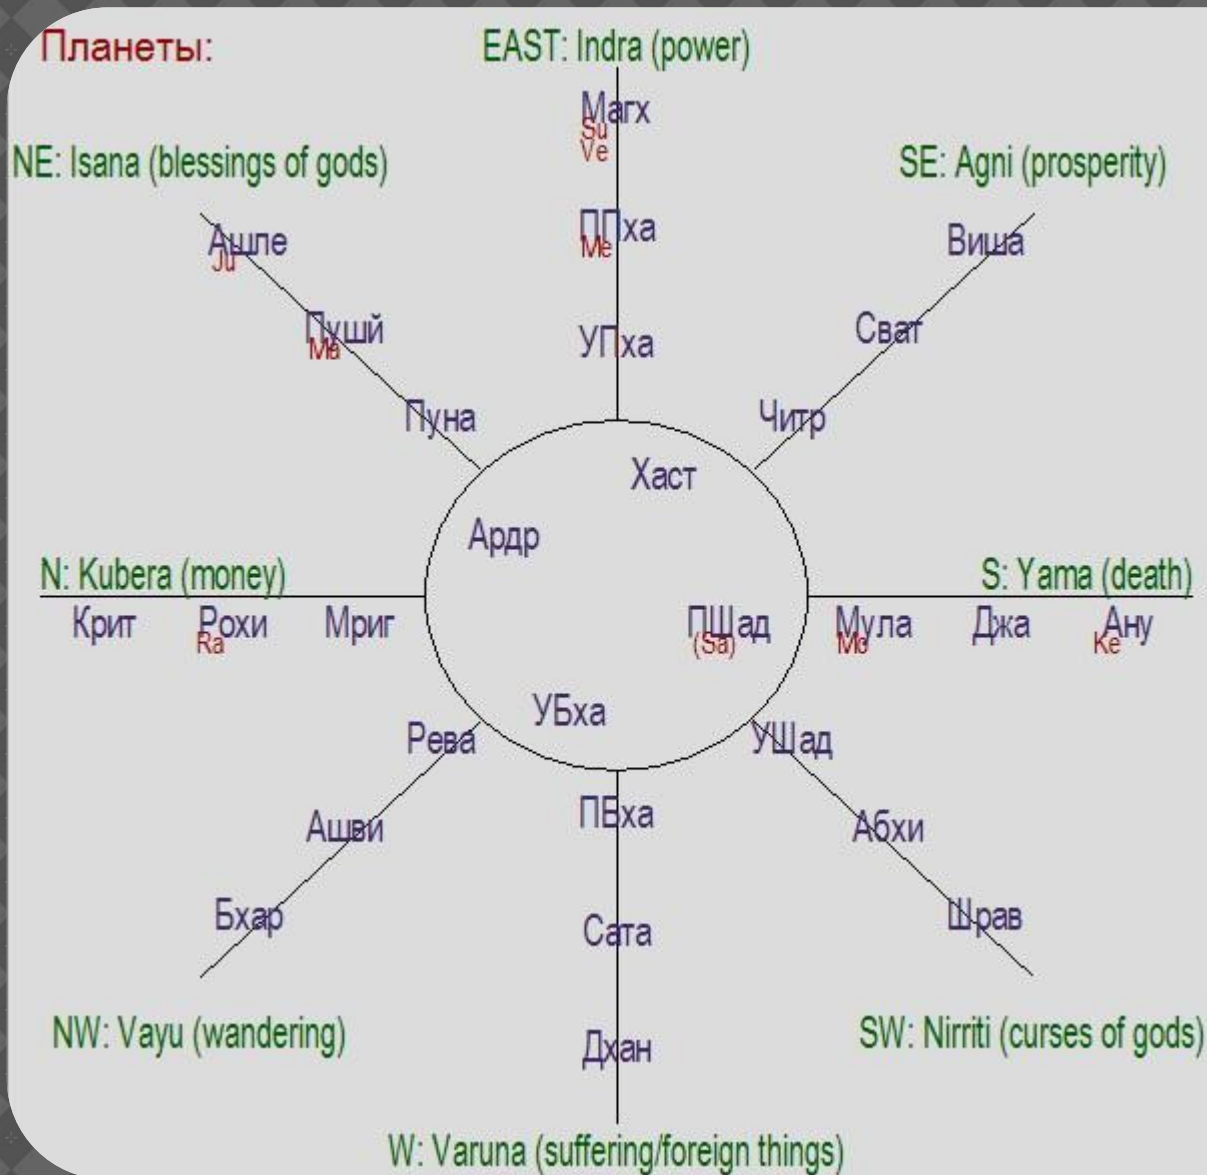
Планеты:

EAST: Indra (power)

Магх
Su
Ve

ППха
Me

УПха

NE: Isana (blessings of gods)

Ашле
Ju

Пушй
Ma

Пуна

SE: Agni (prosperity)

Виша

Сват

Читр

Хаст

Ардр

N: Kubera (money)

Крит
Рохи
Ra
Мриг

ПШад
(Sa)

S: Yama (death)

Мула
Mo
Джа
Ану
Ke

УБха

Рева

Ашви

Бхар

УШад

Абхи

Шрав

ПБха

Сата

Дхан

NW: Vayu (wandering)

SW: Nirriti (curses of gods)

W: Varuna (suffering/foreign things)